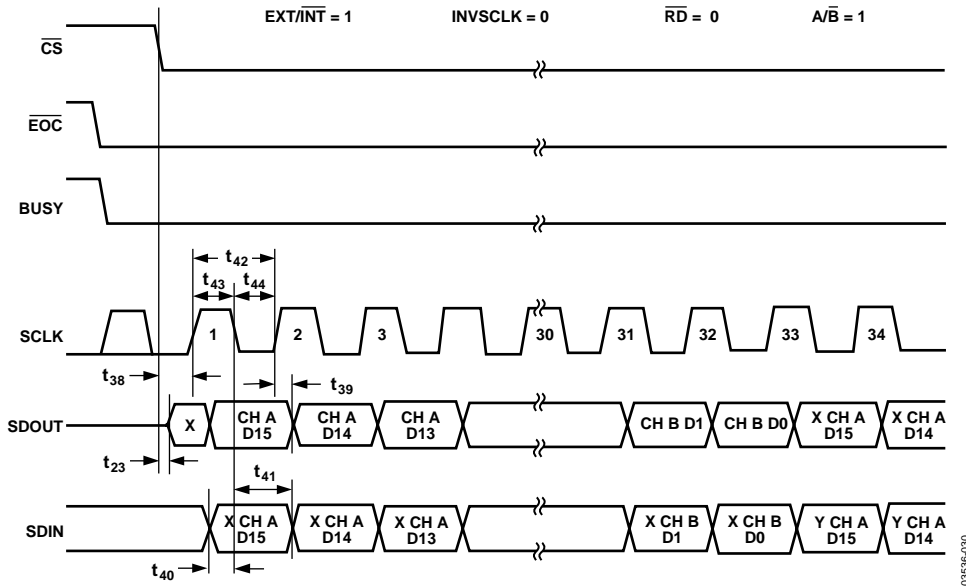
EXT/$\overline{INT}$ = 1 INVSCLK = 0 $\overline{RD}$ = 0 A/$\overline{B}$ = 1

$\overline{CS}$

$\overline{EOC}$

BUSY

$t_{42}$

$t_{43}$ $t_{44}$

SCLK 1 2 3 30 31 32 33 34

$t_{38}$

$t_{39}$

SDOUT X CH A D15 CH A D14 CH A D13 CH B D1 CH B D0 X CH A D15 X CH A D14

$t_{23}$

$t_{41}$

SDIN X CH A D15 X CH A D14 X CH A D13 X CH B D1 X CH B D0 Y CH A D15 Y CH A D14

$t_{40}$

03536-030